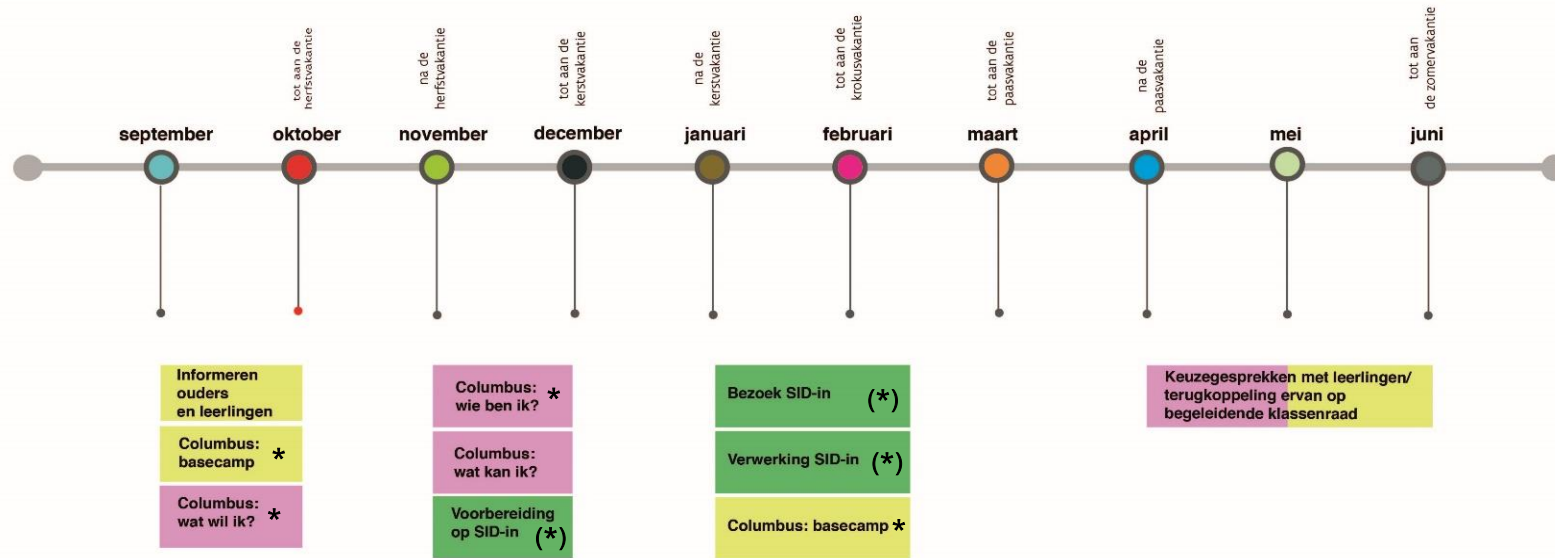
tot aan de herfstvakantie
na de herfstvakantie
tot aan de kerstvakantie
na de kerstvakantie
tot aan de krokusvakantie
tot aan de paasvakantie
na de paasvakantie
tot aan de zomervakantie

september
oktober
november
december
januari
februari
maart
april
mei
juni

Informeren ouders en leerlingen

Columbus: basecamp *

Columbus: wat wil ik? *

Columbus: wie ben ik? *

Columbus: wat kan ik?

Voorbereiding op SID-in (*)

Bezoek SID-in (*)

Verwerking SID-in (*)

Columbus: basecamp *

Keuzegesprekken met leerlingen/ terugkoppeling ervan op begeleidende klassenraad